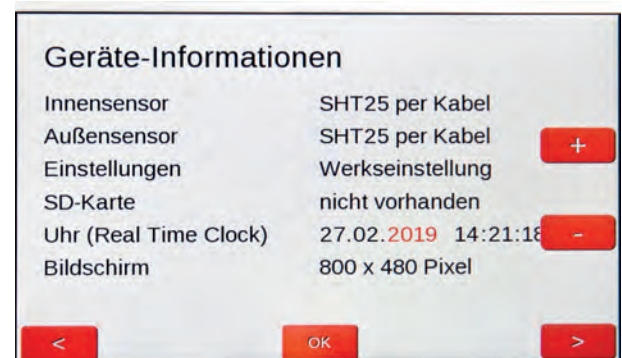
Geräte-Informationen

| | |
|---|---|
| Innensensor | SHT25 per Kabel |
| Außensensor | SHT25 per Kabel |
| Einstellungen | Werkseinstellung |
| SD-Karte | nicht vorhanden |
| Uhr (Real Time Clock) | 27.02.2019 14:21:1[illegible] |
| Bildschirm | 800 x 480 Pixel |

+

-

<

OK

>